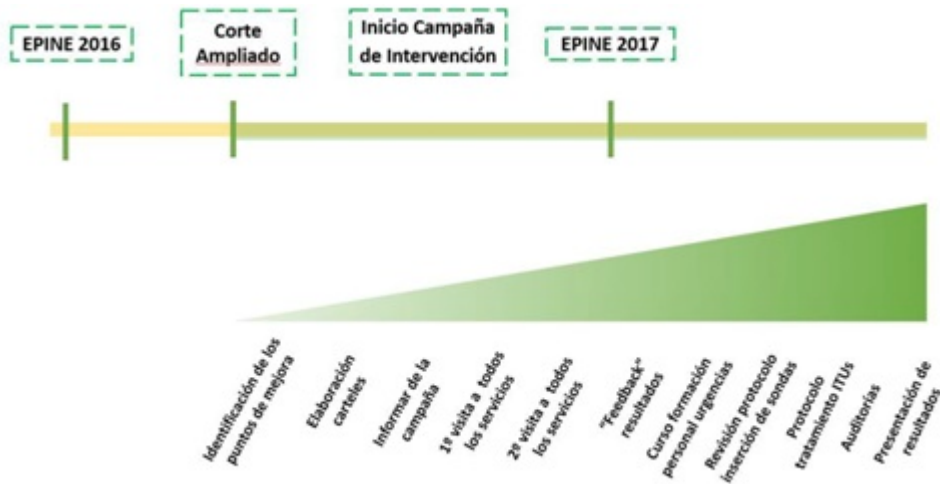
EPINE 2016

Corte Ampliado

Inicio Campaña de Intervención

EPINE 2017

Identificación de los puntos de mejora

Elaboración carteles

Informar de la campaña

1ª visita a todos los servicios

2ª visita a todos los servicios

"Feedback" resultados

Curso formación personal urgencias

Revisión protocolo inserción de sondas

Protocolo tratamiento ITUs

Auditorías

Presentación de resultados